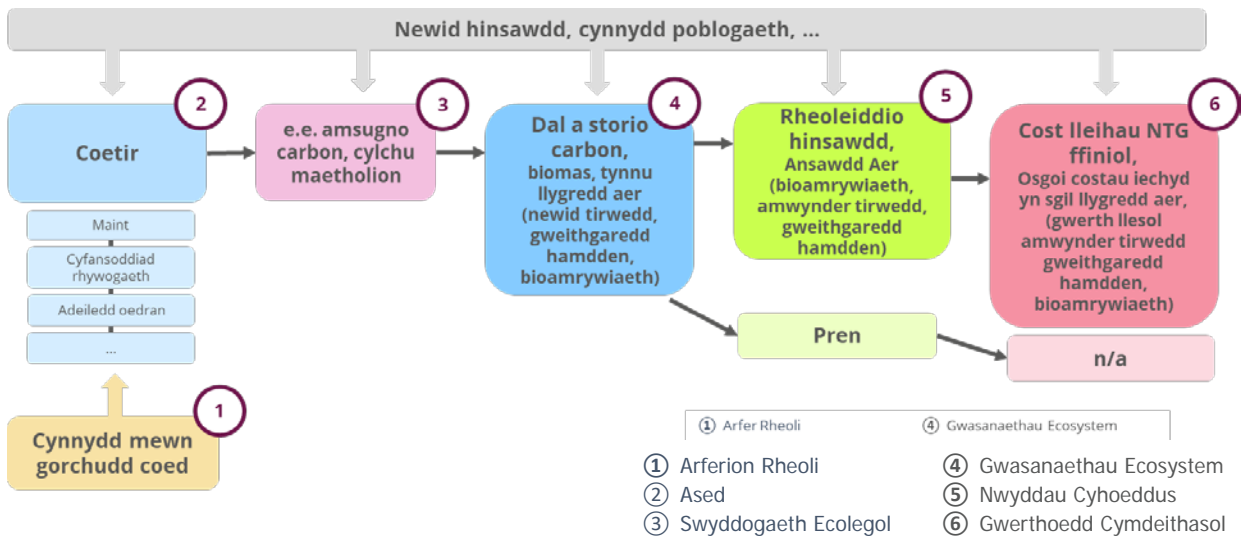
Newid hinsawdd, cynnydd poblogaeth, ...

2
Coetir

Maint
Cyfansoddiad rhywogaeth
Adeiledd oedran
...

3
e.e. amsugno carbon, cylchu maetholion

4
Dal a storio carbon,
biomas, tynnu llygredd aer
(newid tirwedd, gweithgaredd hamdden, bioamrywiaeth)

5
Rheoleiddio hinsawdd,
Ansawdd Aer
(bioamrywiaeth, amwynder tirwedd, gweithgaredd hamdden)

6
Cost lleihau NTG ffiniol,
Osgoi costau iechyd yn sgil llygredd aer,
(gwerth llesol amwynder tirwedd gweithgaredd hamdden, bioamrywiaeth)

Pren

n/a

1
Cynnydd mewn gorchudd coed

① Arfer Rheoli ④ Gwasanaethau Ecosystem

① Arferion Rheoli
② Ased
③ Swyddogaeth Ecolegol
④ Gwasanaethau Ecosystem
⑤ Nwyddau Cyhoeddus
⑥ Gwerthoedd Cymdeithasol